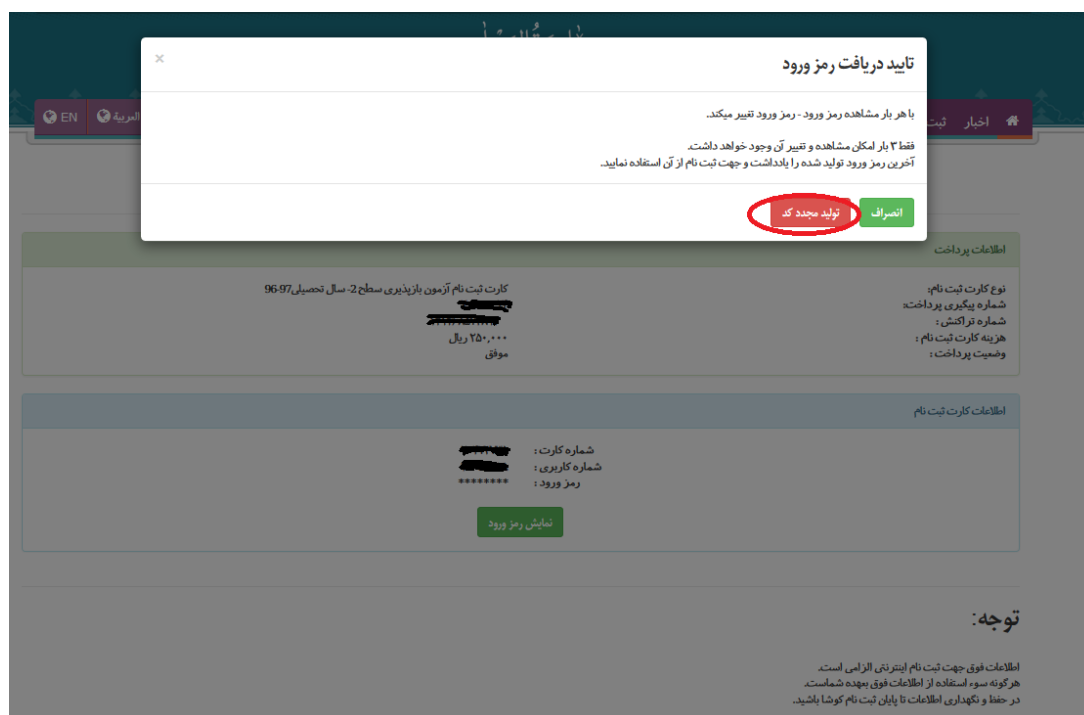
تایید دریافت رمز ورود

×

با هر بار مشاهده رمز ورود - رمز ورود تغییر میکند.

فقط ۳ بار امکان مشاهده و تغییر آن وجود خواهد داشت.
آخرین رمز ورود تولید شده را یادداشت و جهت ثبت نام از آن استفاده نمایید.

انصراف

تولید مجدد کد

اخبار ثبت

العربية

EN

اطلاعات پرداخت

نوع کارت ثبت نام:
شماره پیگیری پرداخت:
شماره تراکنش :
هزینه کارت ثبت نام :
وضعیت پرداخت :

کارت ثبت نام آزمون بازپذیری سطح 2- سال تحصیلی97-96

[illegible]

۲۵۰,۰۰۰ ریال
موفق

اطلاعات کارت ثبت نام

شماره کارت :
شماره کاربری :
رمز ورود :

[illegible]
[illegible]
********

نمایش رمز ورود

توجه:

اطلاعات فوق جهت ثبت نام اینترنتی الزامی است.
هرگونه سوء استفاده از اطلاعات فوق بعهده شماست.
در حفظ و نگهداری اطلاعات تا پایان ثبت نام کوشا باشید.